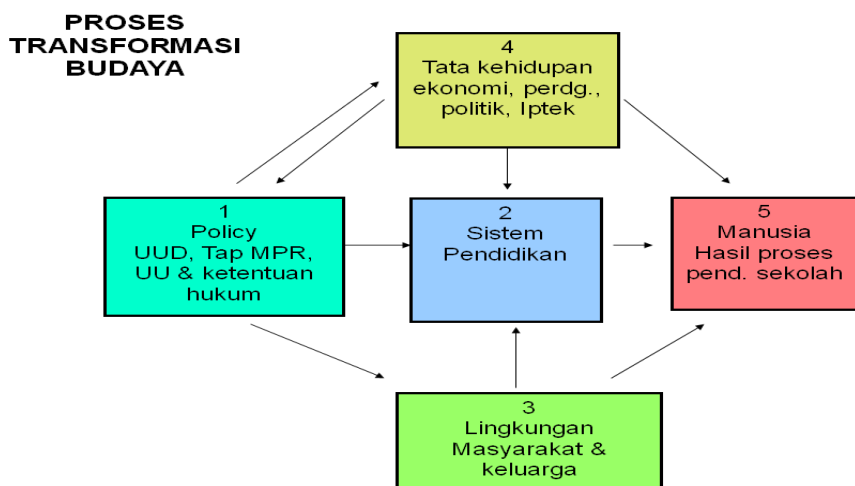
PROSES TRANSFORMASI BUDAYA

4
Tata kehidupan ekonomi, perdg., politik, Iptek

1
Policy
UUD, Tap MPR, UU & ketentuan hukum

2
Sistem Pendidikan

5
Manusia
Hasil proses pend. sekolah

3
Lingkungan Masyarakat & keluarga